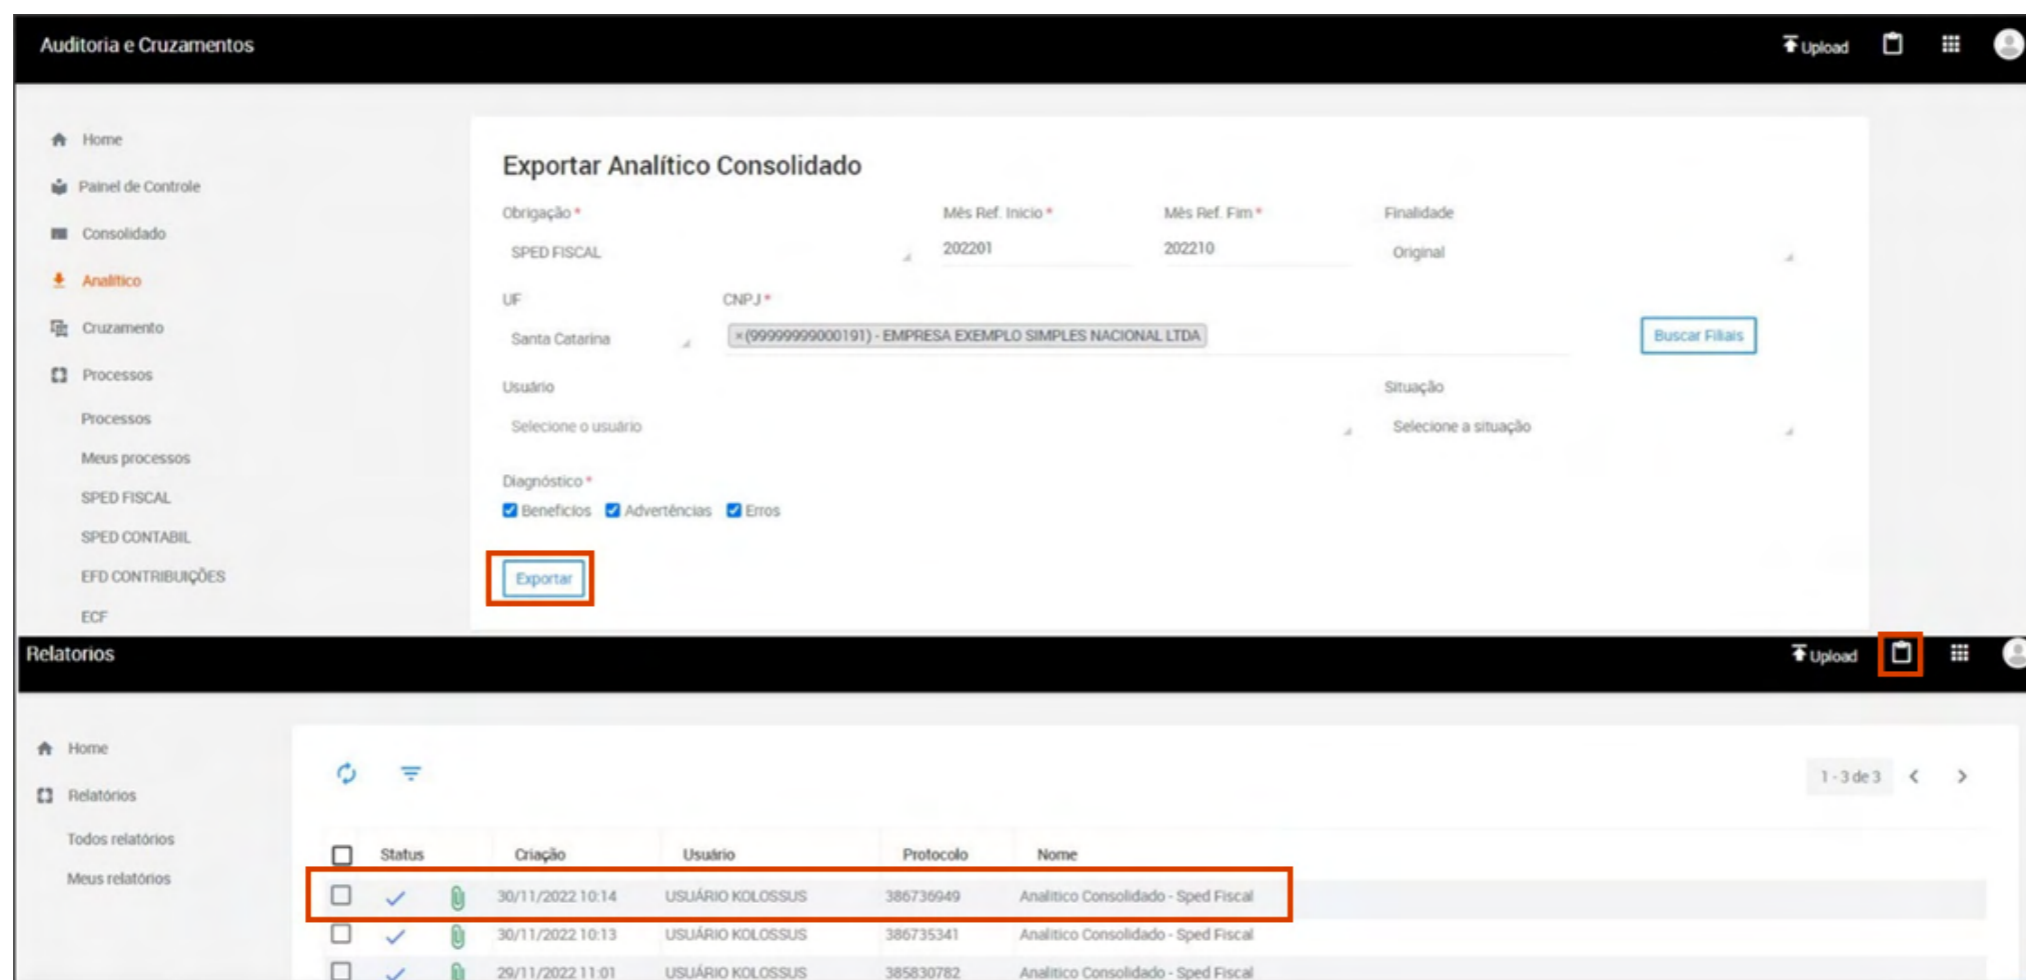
Auditoria e Cruzamentos

Upload

Home
Painel de Controle
Consolidado
Analítico
Cruzamento
Processos
Processos
Meus processos
SPED FISCAL
SPED CONTABIL
EFD CONTRIBUIÇÕES
ECF

Exportar Analítico Consolidado

Obrigação *
SPED FISCAL
Mês Ref. Inicio *
202201
Mês Ref. Fim *
202210
Finalidade
Original

UF
Santa Catarina
CNPJ *
× (99999999000191) - EMPRESA EXEMPLO SIMPLES NACIONAL LTDA
Buscar Filiais

Usuário
Selecione o usuário
Situação
Selecione a situação

Diagnóstico *
Benefícios Advertências Erros

Exportar

Relatorios

Upload

Home
Relatórios
Todos relatórios
Meus relatórios

1 - 3 de 3

| | Status | | Criação | Usuário | Protocolo | Nome |
|---|---|---|---|---|---|---|
| | | | 30/11/2022 10:14 | USUÁRIO KOLOSSUS | 386736949 | Analitico Consolidado - Sped Fiscal |
| | | | 30/11/2022 10:13 | USUÁRIO KOLOSSUS | 386735341 | Analitico Consolidado - Sped Fiscal |
| | | | 29/11/2022 11:01 | USUÁRIO KOLOSSUS | 385830782 | Analitico Consolidado - Sped Fiscal |